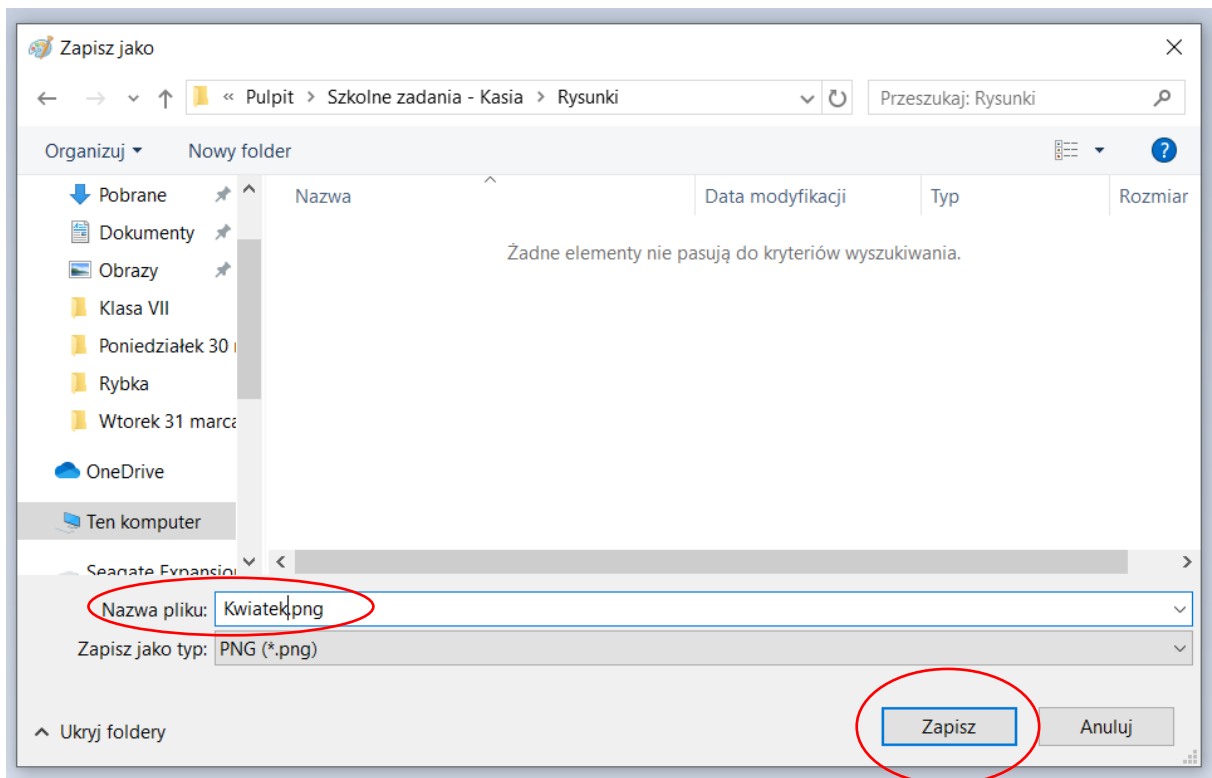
Zapisz jako

« Pulpit > Szkolne zadania - Kasia > Rysunki

Przeszukaj: Rysunki

Organizuj ▾ Nowy folder

Pobrane
Dokumenty
Obrazy
Klasa VII
Poniedziałek 30 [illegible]
Rybka
Wtorek 31 marca
OneDrive
Ten komputer
Seagate Expansion

| Nazwa | Data modyfikacji | Typ | Rozmiar |
|---|---|---|---|

Żadne elementy nie pasują do kryteriów wyszukiwania.

Nazwa pliku: Kwiatek.png

Zapisz jako typ: PNG (*.png)

Ukryj foldery

Zapisz

Anuluj